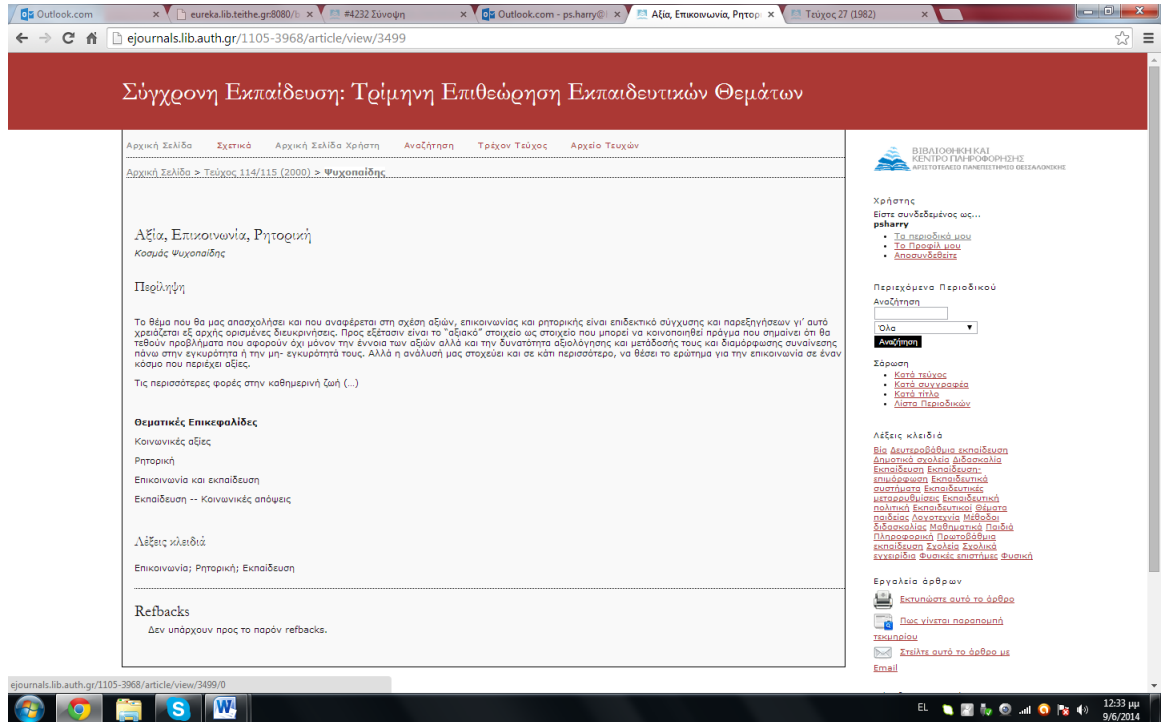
Outlook.com | eureka.lib.teithe.gr:8080/ | #4232 Σύνοψη | Outlook.com - ps.harry@ | Αξία, Επικοινωνία, Ρητορ | Τεύχος 27 (1982)

ejournals.lib.auth.gr/1105-3968/article/view/3499

Σύγχρονη Εκπαίδευση: Τρίμηνη Επιθεώρηση Εκπαιδευτικών Θεμάτων

Αρχική Σελίδα Σχετικά Αρχική Σελίδα Χρήστη Αναζήτηση Τρέχον Τεύχος Αρχείο Τευχών

Αρχική Σελίδα > Τεύχος 114/115 (2000) > Ψυχοπαίδης

Αξία, Επικοινωνία, Ρητορική

Κοσμάς Ψυχοπαίδης

Περίληψη

Το θέμα που θα μας απασχολήσει και που αναφέρεται στη σχέση αξιών, επικοινωνίας και ρητορικής είναι επιδεκτικό σύγχυσης και παρεξηγήσεων γι' αυτό χρειάζεται εξ αρχής ορισμένες διευκρινήσεις. Προς εξέτασιν είναι το "αξιακό" στοιχείο ως στοιχείο που μπορεί να κοινοποιηθεί πράγμα που σημαίνει ότι θα τεθούν προβλήματα που αφορούν όχι μόνον την έννοια των αξιών αλλά και την δυνατότητα αξιολόγησης και μετάδοσής τους και διαμόρφωσης συναίνεσης πάνω στην εγκυρότητά ή την μη- εγκυρότητά τους. Αλλά η ανάλυσή μας στοχεύει και σε κάτι περισσότερο, να θέσει το ερώτημα για την επικοινωνία σε έναν κόσμο που περιέχει αξίες.

Τις περισσότερες φορές στην καθημερινή ζωή (...)

Θεματικές Επικεφαλίδες

Κοινωνικές αξίες

Ρητορική

Επικοινωνία και εκπαίδευση

Εκπαίδευση -- Κοινωνικές απόψεις

Λέξεις κλειδιά

Επικοινωνία; Ρητορική; Εκπαίδευση

Refbacks

Δεν υπάρχουν προς το παρόν refbacks.

ΒΙΒΛΙΟΘΗΚΗ ΚΑΙ ΚΕΝΤΡΟ ΠΛΗΡΟΦΟΡΗΣΗΣ ΑΡΙΣΤΟΤΕΛΕΙΟ ΠΑΝΕΠΙΣΤΗΜΙΟ ΘΕΣΣΑΛΟΝΙΚΗΣ

Χρήστης
Είστε συνδεδεμένος ως...
psharry
• Τα περιοδικά μου
• Το Προφίλ μου
• Αποσυνδεθείτε

Περιεχόμενα Περιοδικού
Αναζήτηση
Όλα
Αναζήτηση

Σάρωση
• Κατά τεύχος
• Κατά συγγραφέα
• Κατά τίτλο
• Λίστα Περιοδικών

Λέξεις κλειδιά
Βία Δευτεροβάθμια εκπαίδευση Δημοτικά σχολεία Διδασκαλία Εκπαίδευση Εκπαίδευση-επιμόρφωση Εκπαιδευτικά συστήματα Εκπαιδευτικές μεταρρυθμίσεις Εκπαιδευτική πολιτική Εκπαιδευτικοί Θέματα παιδείας Λογοτεχνία Μέθοδοι διδασκαλίας Μαθηματικά Παιδιά Πληροφορική Πρωτοβάθμια εκπαίδευση Σχολεία Σχολικά εγχειρίδια Φυσικές επιστήμες Φυσική

Εργαλεία άρθρων
Εκτυπώστε αυτό το άρθρο
Πως γίνεται παραπομπή τεκμηρίου
Στείλτε αυτό το άρθρο με Email

ejournals.lib.auth.gr/1105-3968/article/view/3499/0

EL 12:33 μμ 9/6/2014